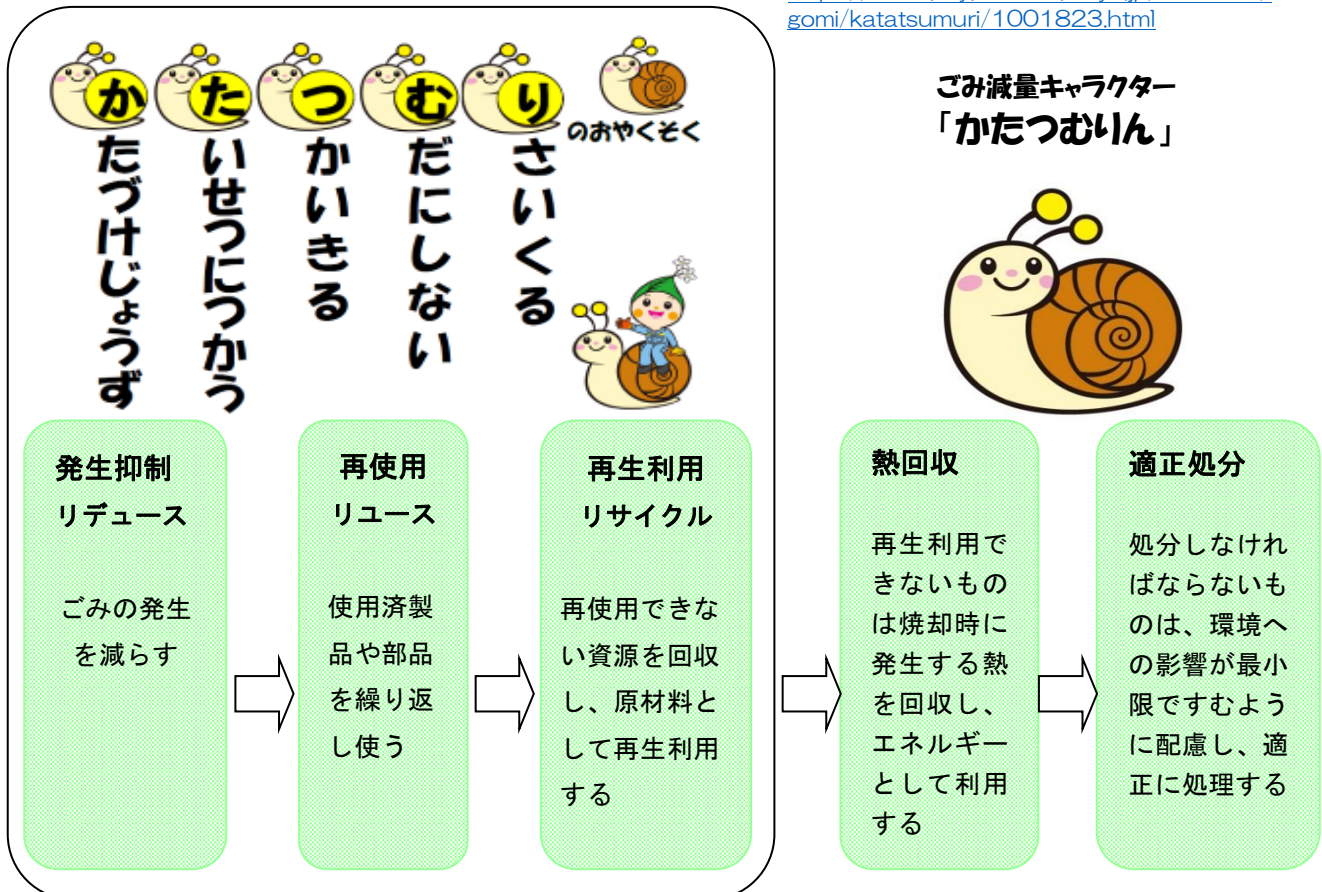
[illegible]gomi/katatsumuri/1001823.html

かたづけじょうず
たいせつにつかう
つかいきる
むだにしない
りさいくる
のおやくそく

ごみ減量キャラクター
「かたつむりん」

発生抑制
リデュース

ごみの発生を減らす

再使用
リユース

使用済製品や部品を繰り返し使う

再生利用
リサイクル

再使用できない資源を回収し、原材料として再生利用する

熱回収

再生利用できないものは焼却時に発生する熱を回収し、エネルギーとして利用する

適正処分

処分しなければならないものは、環境への影響が最小限ですむように配慮し、適正に処理する